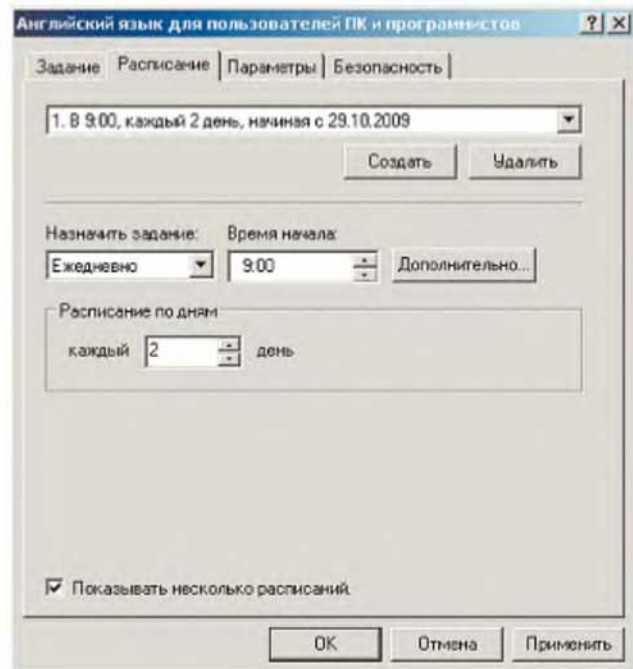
Английский язык для пользователей ПК и программистов ? X

Задание | Расписание | Параметры | Безопасность

1. В 9:00, каждый 2 день, начиная с 29.10.2009

Создать | Удалить

Назначить задание: Ежедневно

Время начала: 9:00

Дополнительно...

Расписание по дням

каждый 2 день

☑ Показывать несколько расписаний.

OK | Отмена | Применить